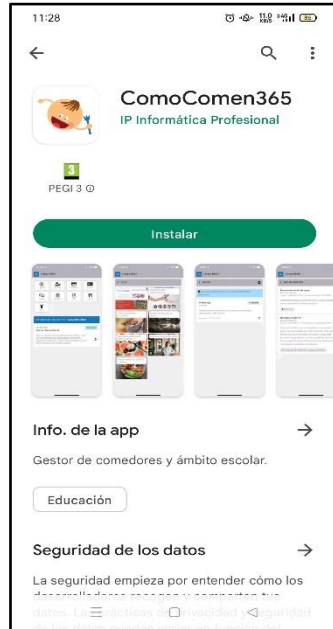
11:28

ComoComen365
IP Informática Profesional

3
PEGI 3 ⓘ

Instalar

Info. de la app →

Gestor de comedores y ámbito escolar.

Educación

Seguridad de los datos →

La seguridad empieza por entender cómo los desarrolladores recogen y comparten tus datos. Las prácticas de privacidad y seguridad de los datos pueden variar en función del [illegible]